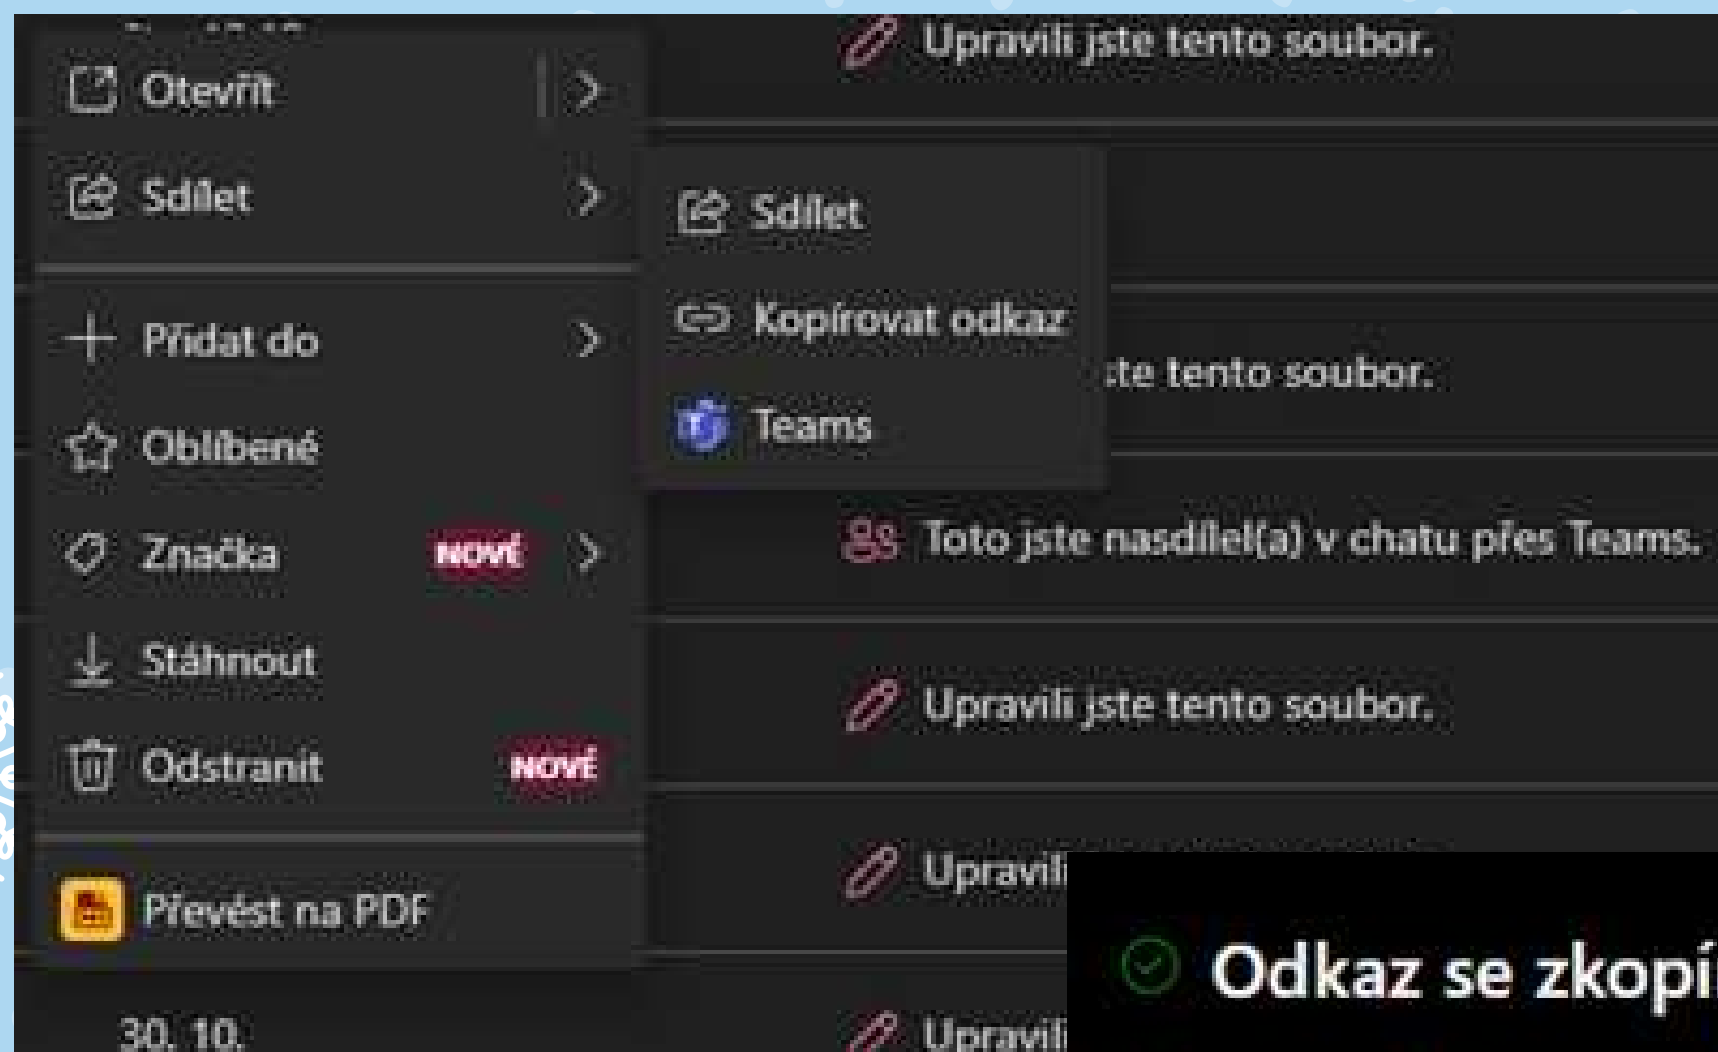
Otevřít
Sdílet
Přidat do
Oblíbené
Značka NOVÉ
Stáhnout
Odstranit NOVÉ
Převést na PDF
30. 10.

Sdílet
Kopírovat odkaz
Teams

Upravili jste tento soubor.
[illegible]te tento soubor.
Toto jste nasdílel(a) v chatu přes Teams.
Upravili jste tento soubor.
Upravili
Upravili

Odkaz se zkopí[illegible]